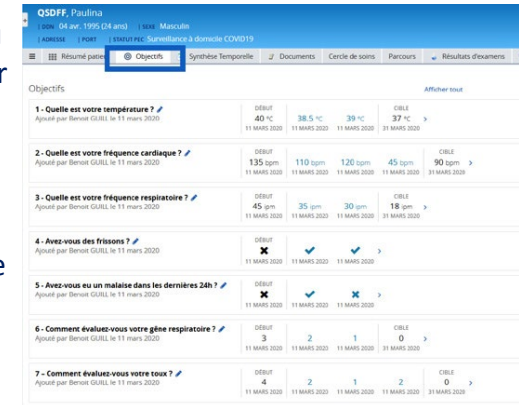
QSDFF, Paulina
| DDN 04 avr. 1995 (24 ans) | SEXE Masculin
| ADRESSE | PORT | STATUT PEC Surveillance à domicile COVID19

Résumé patie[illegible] Objectifs Synthèse Temporelle Documents Cercle de soins Parcours Résultats d'examens

Objectifs
Afficher tout

1 - Quelle est votre température ?
Ajouté par Benoit GUILL le 11 mars 2020
DÉBUT 40 °C 11 MARS 2020 | 38.5 °C 11 MARS 2020 | 39 °C 11 MARS 2020 | CIBLE 37 °C 31 MARS 2020

2 - Quelle est votre fréquence cardiaque ?
Ajouté par Benoit GUILL le 11 mars 2020
DÉBUT 135 bpm 11 MARS 2020 | 110 bpm 11 MARS 2020 | 120 bpm 11 MARS 2020 | 45 bpm 11 MARS 2020 | CIBLE 90 bpm 31 MARS 2020

3 - Quelle est votre fréquence respiratoire ?
Ajouté par Benoit GUILL le 11 mars 2020
DÉBUT 45 ipm 11 MARS 2020 | 35 ipm 11 MARS 2020 | 30 ipm 11 MARS 2020 | CIBLE 18 ipm 31 MARS 2020

4 - Avez-vous des frissons ?
Ajouté par Benoit GUILL le 11 mars 2020
DÉBUT 11 MARS 2020 | 11 MARS 2020 | 11 MARS 2020

5 - Avez-vous eu un malaise dans les dernières 24h ?
Ajouté par Benoit GUILL le 11 mars 2020
DÉBUT 11 MARS 2020 | 11 MARS 2020 | 11 MARS 2020

6 - Comment évaluez-vous votre gêne respiratoire ?
Ajouté par Benoit GUILL le 11 mars 2020
DÉBUT 3 11 MARS 2020 | 2 11 MARS 2020 | 1 11 MARS 2020 | CIBLE 0 31 MARS 2020

7 - Comment évaluez-vous votre toux ?
Ajouté par Benoit GUILL le 11 mars 2020
DÉBUT 4 11 MARS 2020 | 2 11 MARS 2020 | 1 11 MARS 2020 | 2 11 MARS 2020 | CIBLE 0 31 MARS 2020